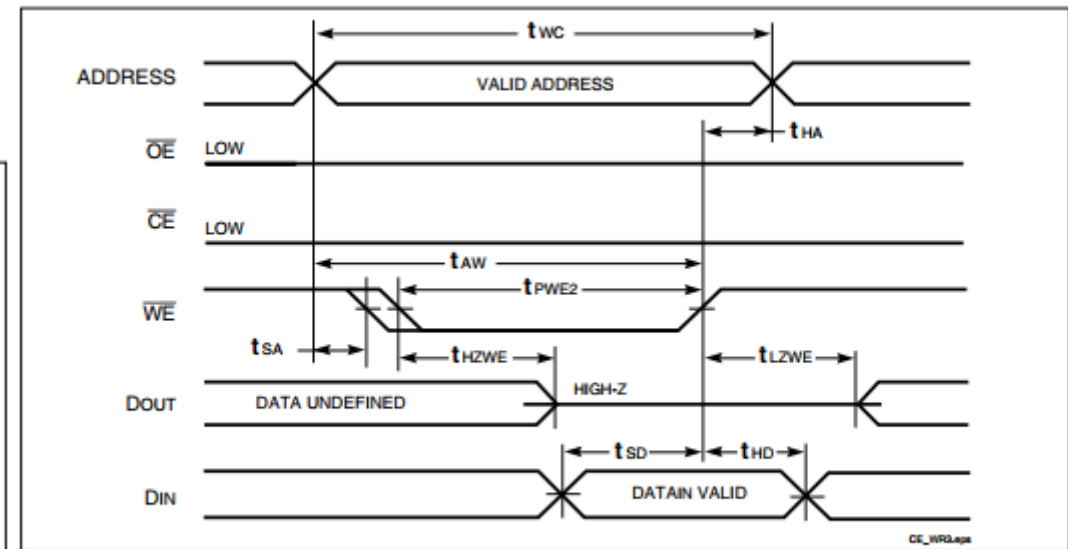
$t_{WC}$

ADDRESS

VALID ADDRESS

$t_{HA}$

$\overline{OE}$ LOW

$\overline{CE}$ LOW

$t_{AW}$

$t_{PWE2}$

$\overline{WE}$

$t_{SA}$

$t_{HZWE}$

$t_{LZWE}$

HIGH-Z

DOUT DATA UNDEFINED

$t_{SD}$

$t_{HD}$

DIN DATAIN VALID

CE_WR3.eps